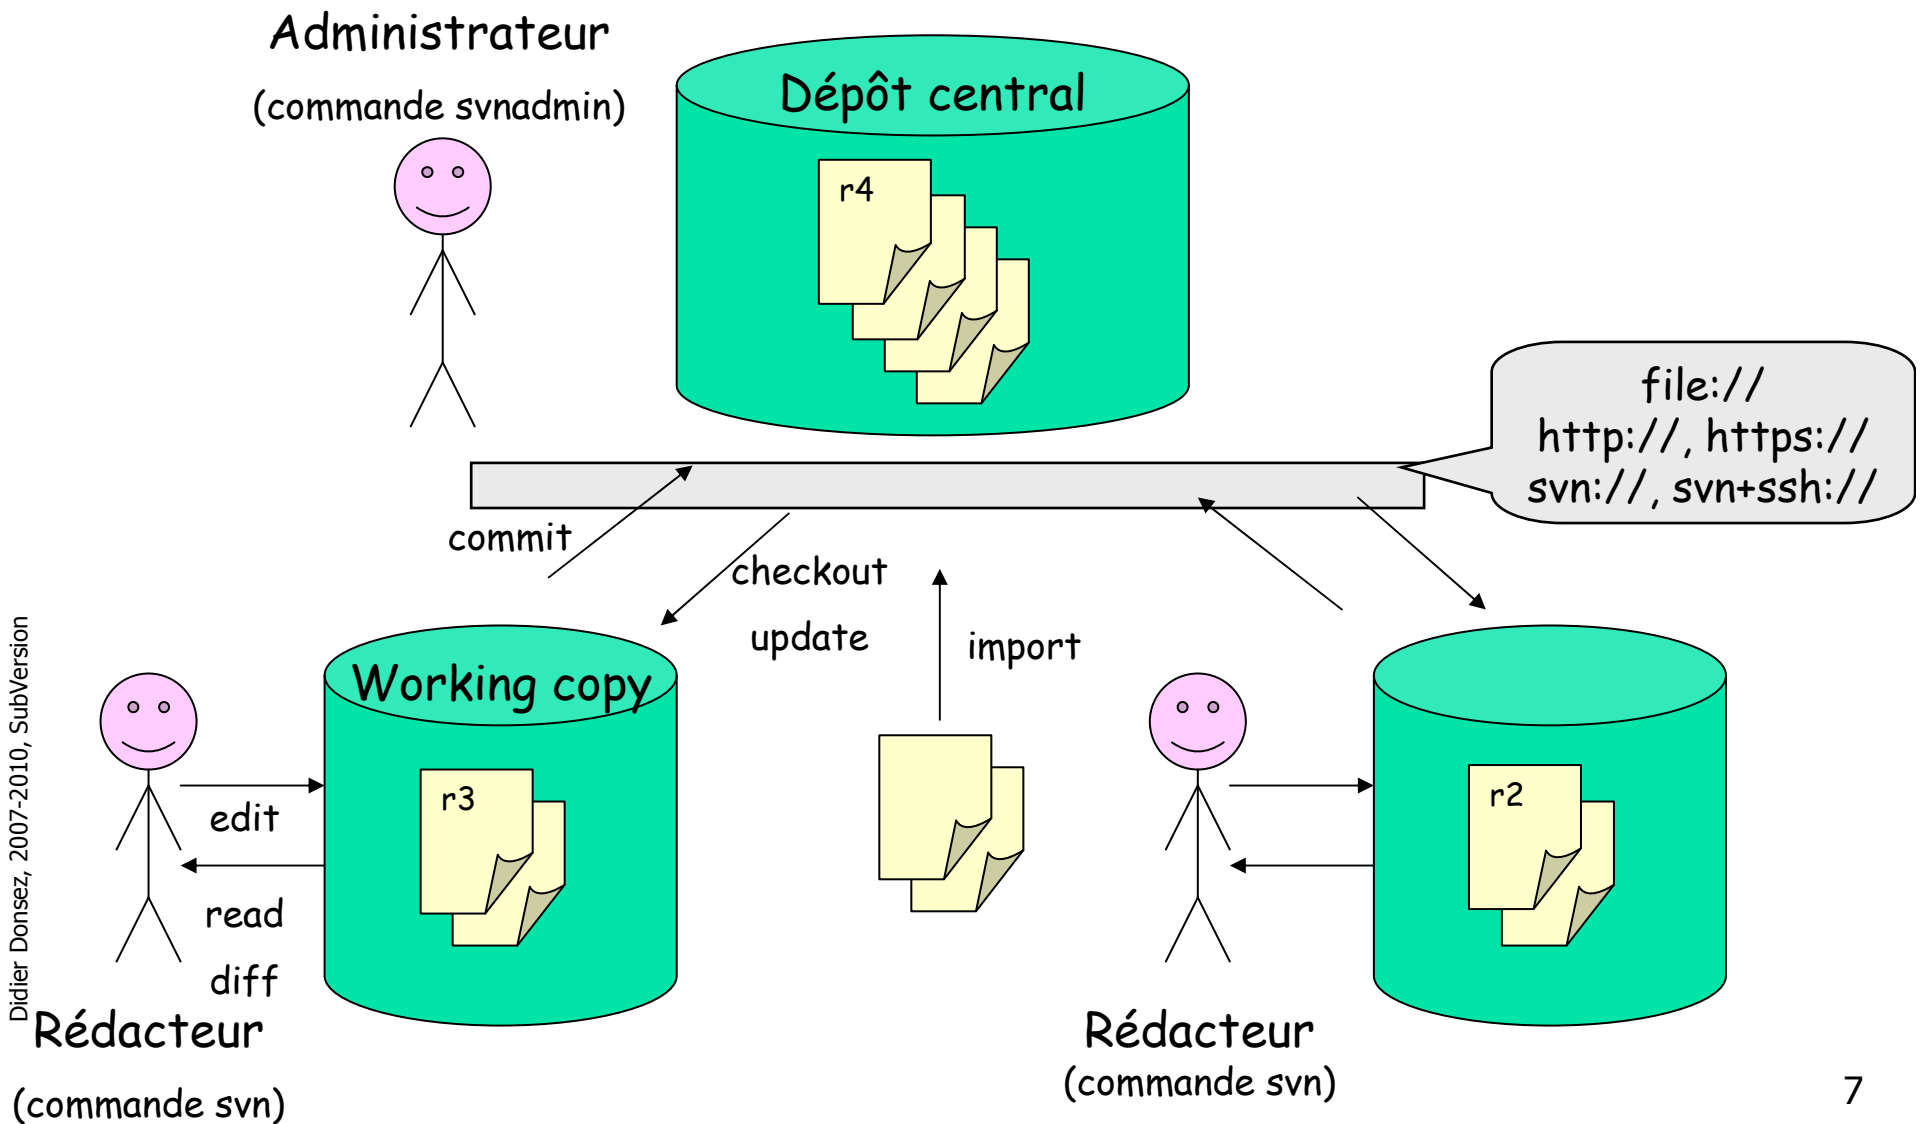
Administrateur

(commande svnadmin)

Dépôt central

r4

file://
http://, https://
svn://, svn+ssh://

commit

checkout

update

import

Working copy

r3

edit

read

diff

r2

Didier Donsez, 2007-2010, SubVersion

Rédacteur

(commande svn)

Rédacteur
(commande svn)

7